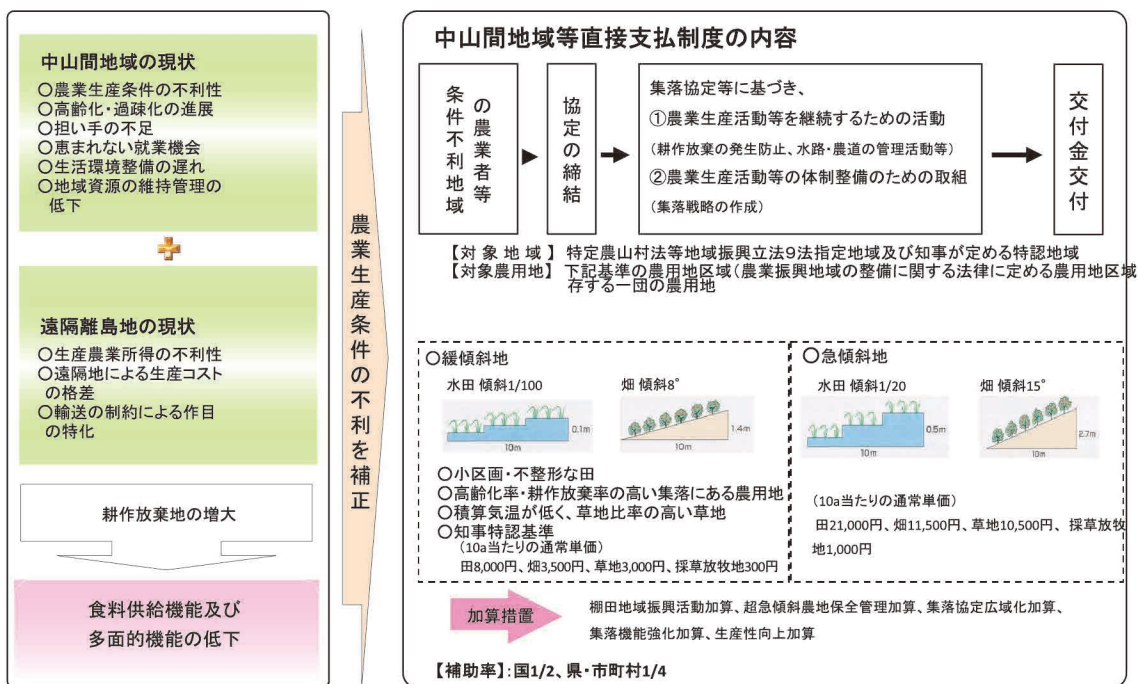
中山間地域の現状
○農業生産条件の不利性
○高齢化・過疎化の進展
○担い手の不足
○恵まれない就業機会
○生活環境整備の遅れ
○地域資源の維持管理の低下

遠隔離島地の現状
○生産農業所得の不利性
○遠隔地による生産コストの格差
○輸送の制約による作目の特化

耕作放棄地の増大

食料供給機能及び多面的機能の低下

農業生産条件の不利を補正

中山間地域等直接支払制度の内容

条件不利地域の農業者等

協定の締結

集落協定等に基づき、
①農業生産活動等を継続するための活動
（耕作放棄の発生防止、水路・農道の管理活動等）
②農業生産活動等の体制整備のための取組
（集落戦略の作成）

交付金交付

【対象地域】特定農山村法等地域振興立法9法指定地域及び知事が定める特認地域
【対象農用地】下記基準の農用地区域（農業振興地域の整備に関する法律に定める農用地区域存する一団の農用地

○緩傾斜地
水田 傾斜1/100
0.1m
10m
畑 傾斜8°
1.4m
10m
○小区画・不整形な田
○高齢化率・耕作放棄率の高い集落にある農用地
○積算気温が低く、草地比率の高い草地
○知事特認基準
（10a当たりの通常単価）
田8,000円、畑3,500円、草地3,000円、採草放牧地300円

○急傾斜地
水田 傾斜1/20
0.5m
10m
畑 傾斜15°
2.7m
10m
（10a当たりの通常単価）
田21,000円、畑11,500円、草地10,500円、採草放牧地1,000円

加算措置
棚田地域振興活動加算、超急傾斜農地保全管理加算、集落協定広域化加算、集落機能強化加算、生産性向上加算

【補助率】：国1/2、県・市町村1/4